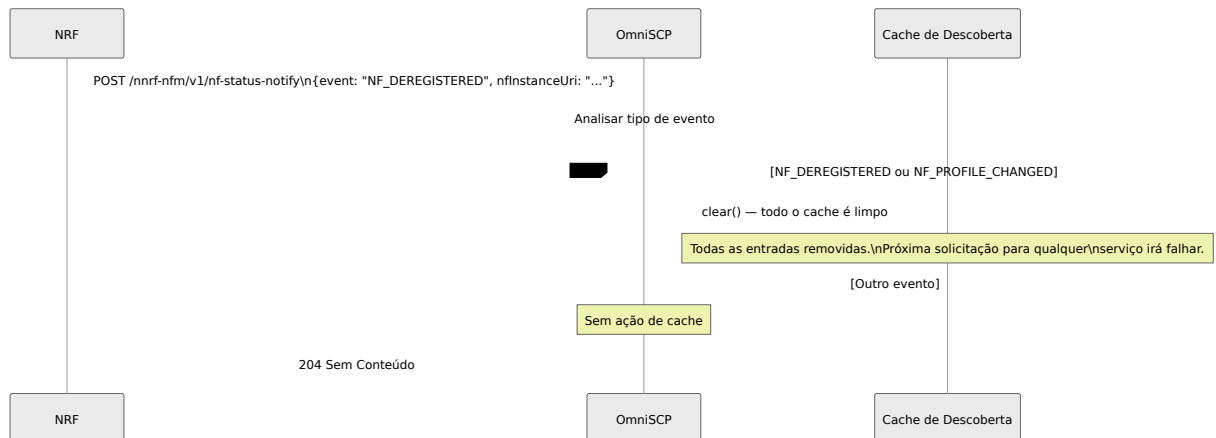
NRF

OmniSCP

Cache de Descoberta

POST /nnrf-nfm/v1/nf-status-notify\n{event: "NF_DEREGISTERED", nfInstanceUri: "..."}

Analisar tipo de evento

[NF_DEREGISTERED ou NF_PROFILE_CHANGED]

clear() — todo o cache é limpo

Todas as entradas removidas.\nPróxima solicitação para qualquer\nserviço irá falhar.

[Outro evento]

Sem ação de cache

204 Sem Conteúdo

NRF

OmniSCP

Cache de Descoberta